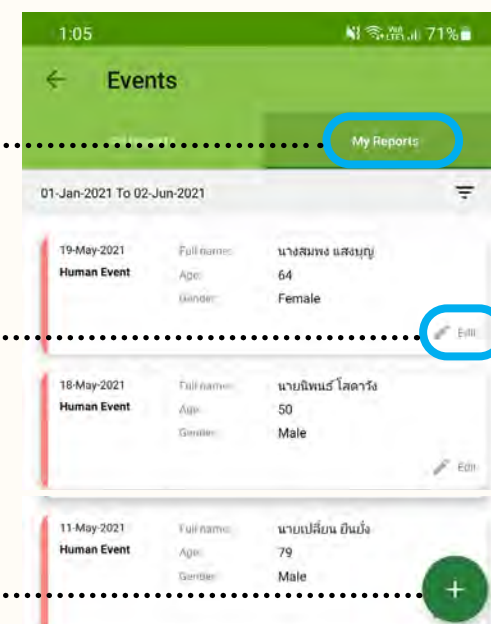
1:05

71%

Events

All Reports

My Reports

01-Jan-2021 To 02-Jun-2021

19-May-2021
Human Event

Full name: นางสมพง แสงบุญ
Age: 64
Gender: Female

Edit

18-May-2021
Human Event

Full name: นายนิพนธ์ โสดารัง
Age: 50
Gender: Male

Edit

11-May-2021
Human Event

Full name: นายเปลี่ยน ยืนยั่ง
Age: 79
Gender: Male

+